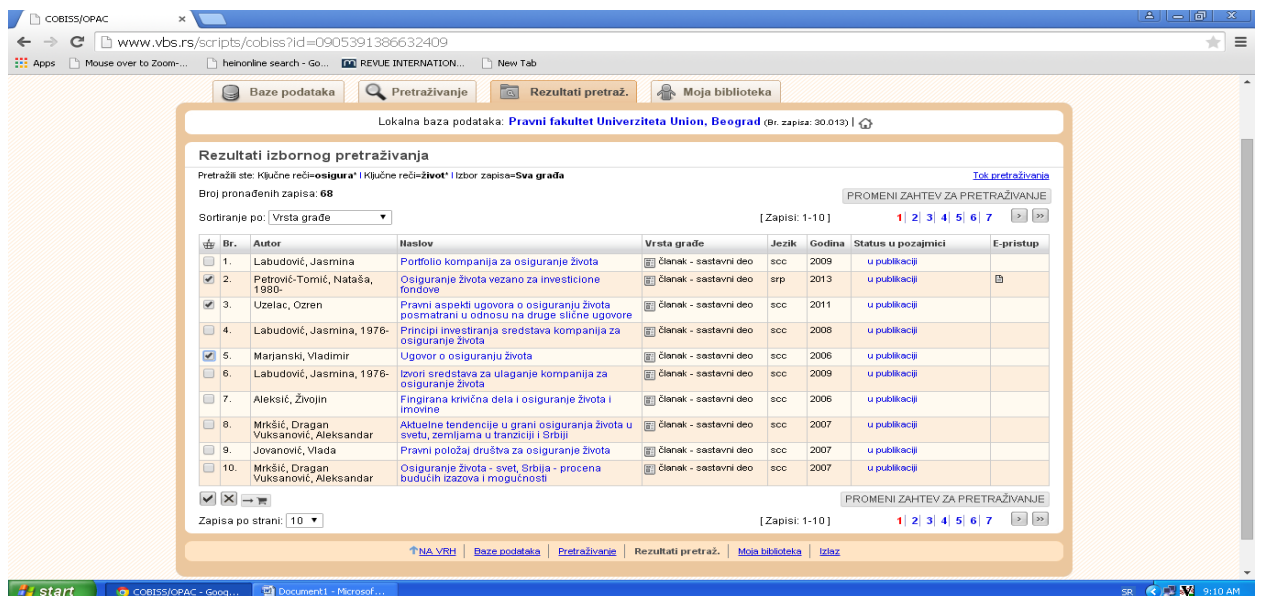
COBISS/OPAC ×

www.vbs.rs/scripts/cobiss?id=0905391386632409

Apps | Mouse over to Zoom-... | heinonline search - Go... | REVUE INTERNATION... | New Tab

Baze podataka | Pretraživanje | Rezultati pretraž. | Moja biblioteka

Lokalna baza podataka: Pravni fakultet Univerziteta Union, Beograd (Br. zapisa: 30.013) |

Rezultati izbornog pretraživanja

Pretražili ste: Ključne reči=osigura* I Ključne reči=život* I Izbor zapisa=Sva građa

Tok pretraživanja

Broj pronađenih zapisa: 68

PROMENI ZAHTEV ZA PRETRAŽIVANJE

Sortiranje po: Vrsta građe

[Zapisi: 1-10]

1 | 2 | 3 | 4 | 5 | 6 | 7

| | Br. | Autor | Naslov | Vrsta građe | Jezik | Godina | Status u pozajmici | E-pristup |
|---|---|---|---|---|---|---|---|---|
| | 1. | Labudović, Jasmina | Portfolio kompanija za osiguranje života | članak - sastavni deo | scc | 2009 | u publikaciji | |
| ✔ | 2. | Petrović-Tomić, Nataša, 1980- | Osiguranje života vezano za investicione fondove | članak - sastavni deo | srp | 2013 | u publikaciji | |
| ✔ | 3. | Uzelac, Ozren | Pravni aspekti ugovora o osiguranju života posmatrani u odnosu na druge slične ugovore | članak - sastavni deo | scc | 2011 | u publikaciji | |
| | 4. | Labudović, Jasmina, 1976- | Principi investiranja sredstava kompanija za osiguranje života | članak - sastavni deo | scc | 2008 | u publikaciji | |
| ✔ | 5. | Marjanski, Vladimir | Ugovor o osiguranju života | članak - sastavni deo | scc | 2006 | u publikaciji | |
| | 6. | Labudović, Jasmina, 1976- | Izvori sredstava za ulaganje kompanija za osiguranje života | članak - sastavni deo | scc | 2009 | u publikaciji | |
| | 7. | Aleksić, Živojin | Fingirana krivična dela i osiguranje života i imovine | članak - sastavni deo | scc | 2006 | u publikaciji | |
| | 8. | Mrkšić, Dragan Vuksanović, Aleksandar | Aktuelne tendencije u grani osiguranja života u svetu, zemljama u tranziciji i Srbiji | članak - sastavni deo | scc | 2007 | u publikaciji | |
| | 9. | Jovanović, Vlada | Pravni položaj društva za osiguranje života | članak - sastavni deo | scc | 2007 | u publikaciji | |
| | 10. | Mrkšić, Dragan Vuksanović, Aleksandar | Osiguranje života - svet, Srbija - procena budućih izazova i mogućnosti | članak - sastavni deo | scc | 2007 | u publikaciji | |

PROMENI ZAHTEV ZA PRETRAŽIVANJE

Zapisa po strani: 10

[Zapisi: 1-10]

1 | 2 | 3 | 4 | 5 | 6 | 7

NA VRH | Baze podataka | Pretraživanje | Rezultati pretraž. | Moja biblioteka | Izlaz

start | COBISS/OPAC - Goog... | Document1 - Microsof...

SR 9:10 AM